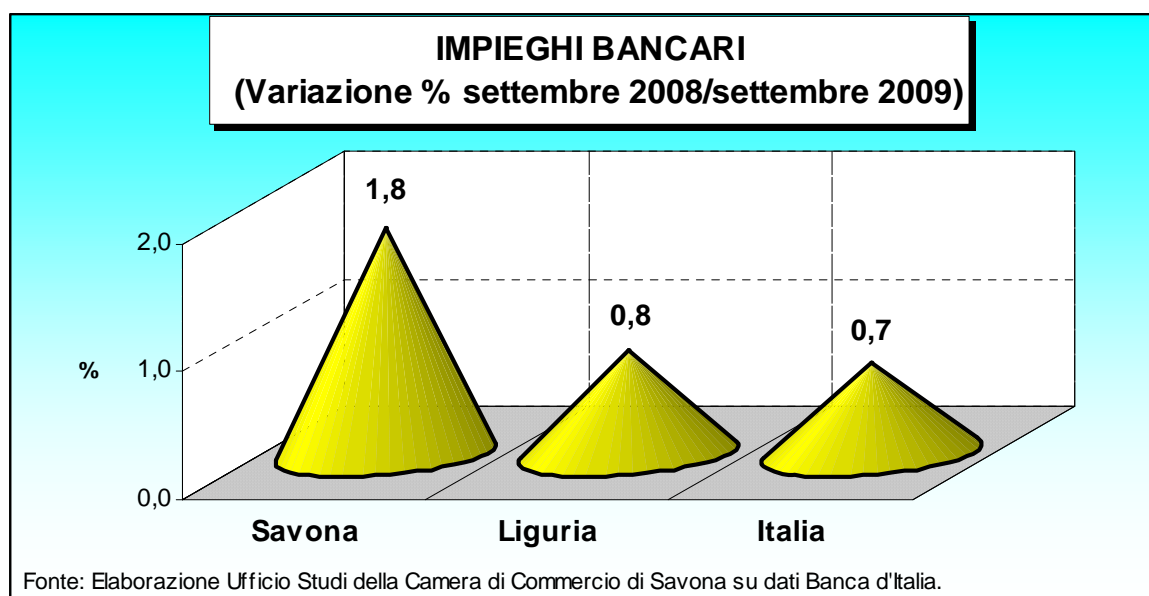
IMPIEGHI BANCARI
(Variazione % settembre 2008/settembre 2009)

2,0
1,0
0,0
%

1,8
0,8
0,7

Savona
Liguria
Italia

Fonte: Elaborazione Ufficio Studi della Camera di Commercio di Savona su dati Banca d'Italia.